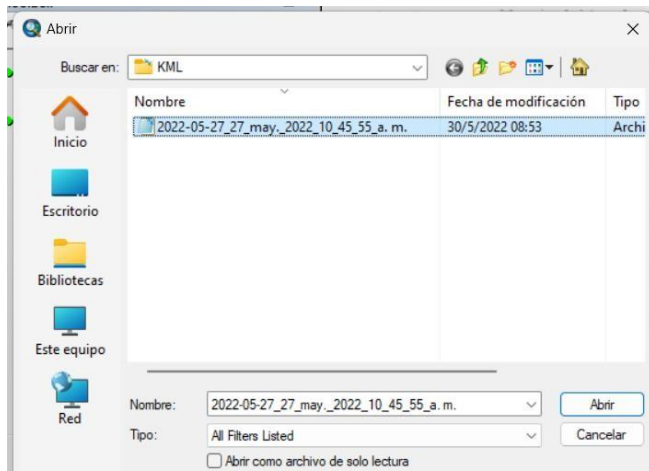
Abrir

Buscar en: KML

Nombre | Fecha de modificación | Tipo
2022-05-27_27_may._2022_10_45_55_a. m. | 30/5/2022 08:53 | Archi

Inicio
Escritorio
Bibliotecas
Este equipo
Red

Nombre: 2022-05-27_27_may._2022_10_45_55_a. m.
Abrir
Tipo: All Filters Listed
Cancelar
Abrir como archivo de solo lectura